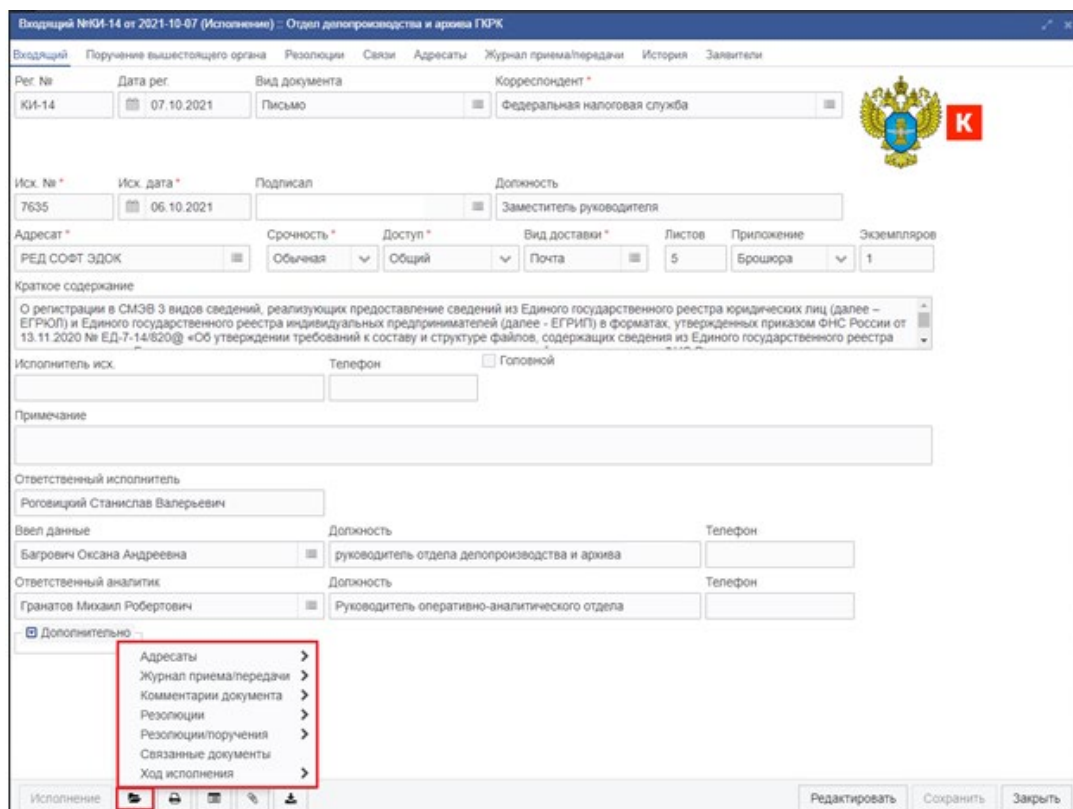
Входящий №КИ-14 от 2021-10-07 (Исполнение) :: Отдел делопроизводства и архива ГКРК

Входящий Поручение вышестоящего органа Резолюции Связи Адресаты Журнал приема/передачи История Заявители

Рег. №
КИ-14
Дата рег.
07.10.2021
Вид документа
Письмо
Корреспондент *
Федеральная налоговая служба

К

Исх. № *
7635
Исх. дата *
06.10.2021
Подписал
Должность
Заместитель руководителя

Адресат *
РЕД СОФТ ЭДОК
Срочность *
Обычная
Доступ *
Общий
Вид доставки *
Почта
Листов
5
Приложение
Брошюра
Экземпляров
1

Краткое содержание
О регистрации в СМЭВ 3 видов сведений, реализующих предоставление сведений из Единого государственного реестра юридических лиц (далее – ЕГРЮЛ) и Единого государственного реестра индивидуальных предпринимателей (далее - ЕГРИП) в форматах, утвержденных приказом ФНС России от 13.11.2020 № ЕД-7-14/820@ «Об утверждении требований к составу и структуре файлов, содержащих сведения из Единого государственного реестра

Исполнитель исх.
Телефон
Головной

Примечание

Ответственный исполнитель
Роговицкий Станислав Валерьевич

Ввел данные
Багрович Оксана Андреевна
Должность
руководитель отдела делопроизводства и архива
Телефон

Ответственный аналитик
Гранатов Михаил Робертович
Должность
Руководитель оперативно-аналитического отдела
Телефон

Дополнительно

Адресаты
Журнал приема/передачи
Комментарии документа
Резолюции
Резолюции/поручения
Связанные документы
Ход исполнения

Исполнение
Редактировать Сохранить Закрыть